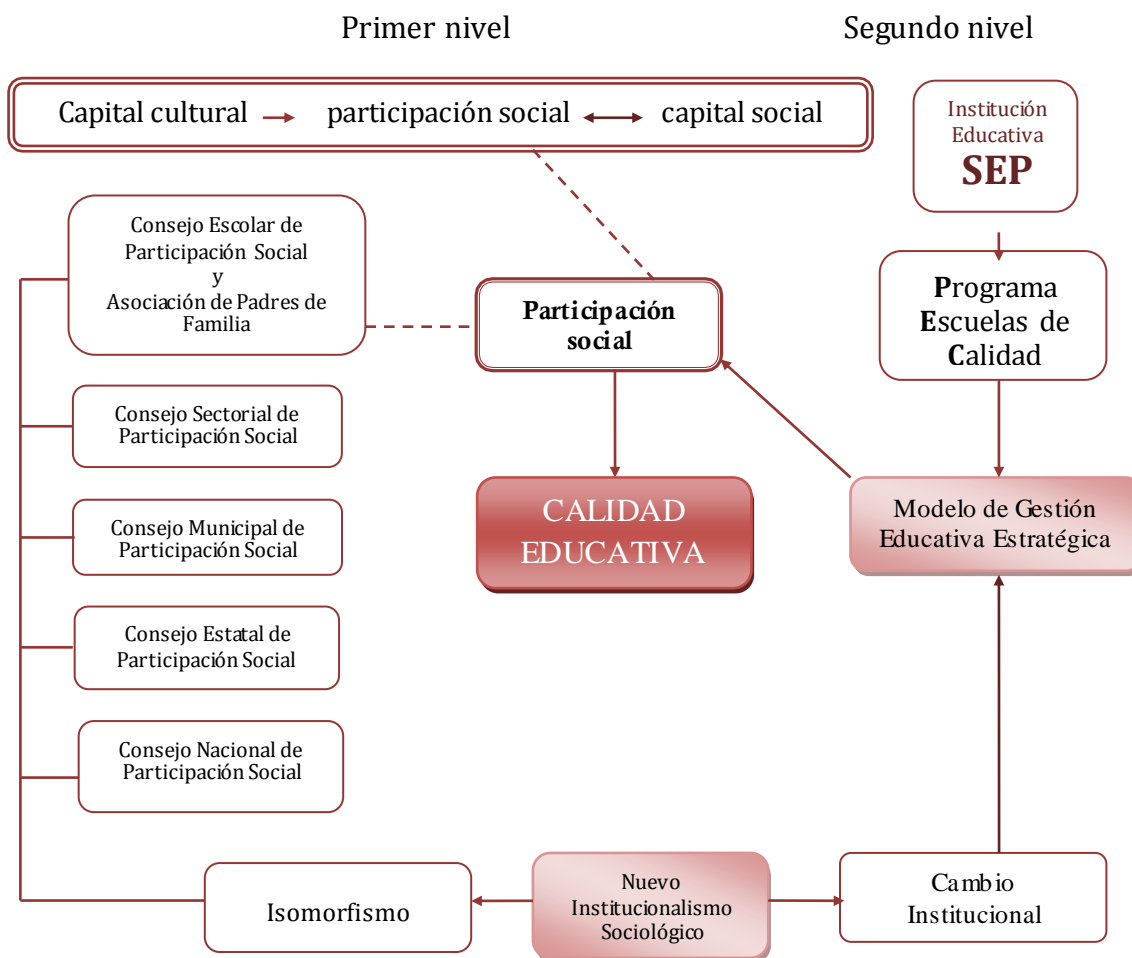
Primer nivel

Segundo nivel

Capital cultural participación social capital social

Institución Educativa
SEP

Consejo Escolar de Participación Social y Asociación de Padres de Familia

Participación social

Programa Escuelas de Calidad

Consejo Sectorial de Participación Social

CALIDAD EDUCATIVA

Modelo de Gestión Educativa Estratégica

Consejo Municipal de Participación Social

Consejo Estatal de Participación Social

Consejo Nacional de Participación Social

Isomorfismo

Nuevo Institucionalismo Sociológico

Cambio Institucional